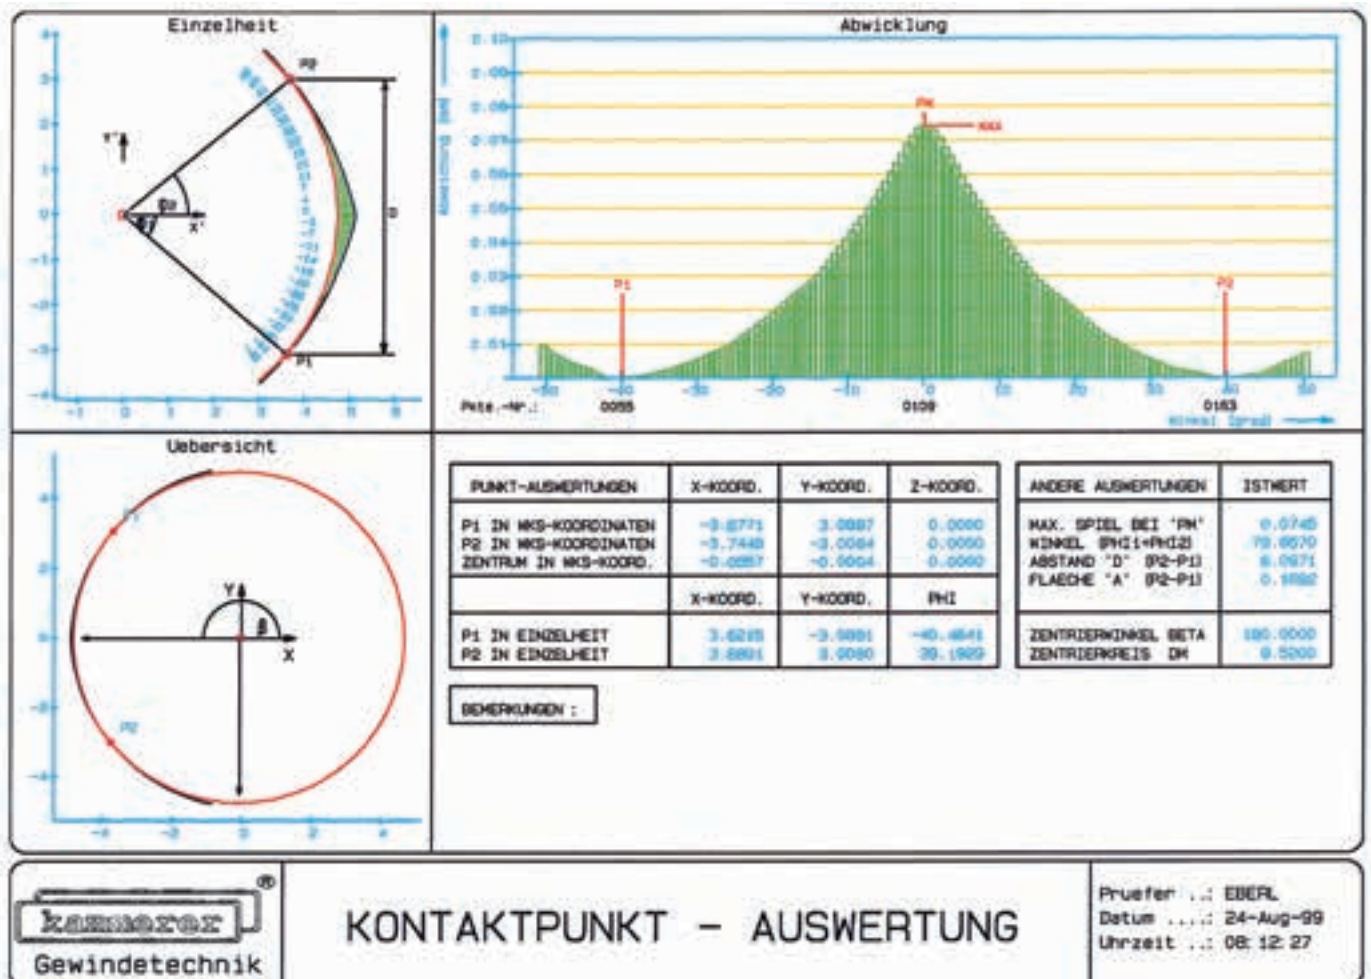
Einzelheit

P2

Y'

φ2

φ1

X'

D

P1

3
2
1
0
-1
-2
-3
-4

-1 0 1 2 3 4 5 6

Abwicklung

Abweichung [mm]

0.10
0.09
0.08
0.07
0.06
0.05
0.04
0.03
0.02
0.01

PM

MAX

P1

P2

-50 -40 -30 -20 -10 0 10 20 30 40 50

Pkte.-Nr.: 0055 0109 0163

Winkel [Grad]

Uebersicht

P1

Y

β

X

P2

4
2
0
-2
-4

-4 -2 0 2 4

| PUNKT-AUSWERTUNGEN | X-KOORD. | Y-KOORD. | Z-KOORD. |
|---|---|---|---|
| P1 IN WKS-KOORDINATEN<br>P2 IN WKS-KOORDINATEN<br>ZENTRUM IN WKS-KOORD. | -3.6771<br>-3.7448<br>-0.0857 | 3.0887<br>-3.0084<br>-0.0004 | 0.0000<br>0.0000<br>0.0000 |
| | X-KOORD. | Y-KOORD. | PHI |
| P1 IN EINZELHEIT<br>P2 IN EINZELHEIT | 3.6235<br>3.6601 | -3.0881<br>3.0080 | -40.4641<br>39.1929 |

| ANDERE AUSWERTUNGEN | ISTWERT |
|---|---|
| MAX. SPIEL BEI "PM"<br>WINKEL (PHI1+PHI2)<br>ABSTAND "D" (P2-P1)<br>FLAECHE "A" (P2-P1) | 0.0746<br>79.6570<br>6.0971<br>0.1692 |
| ZENTRIERWINKEL BETA<br>ZENTRIERKREIS DM | 180.0000<br>0.5200 |

BEMERKUNGEN :

®
kammerer
Gewindetechnik

KONTAKTPUNKT - AUSWERTUNG

Pruefer ..: EBERL
Datum ....: 24-Aug-99
Uhrzeit ..: 08:12:27